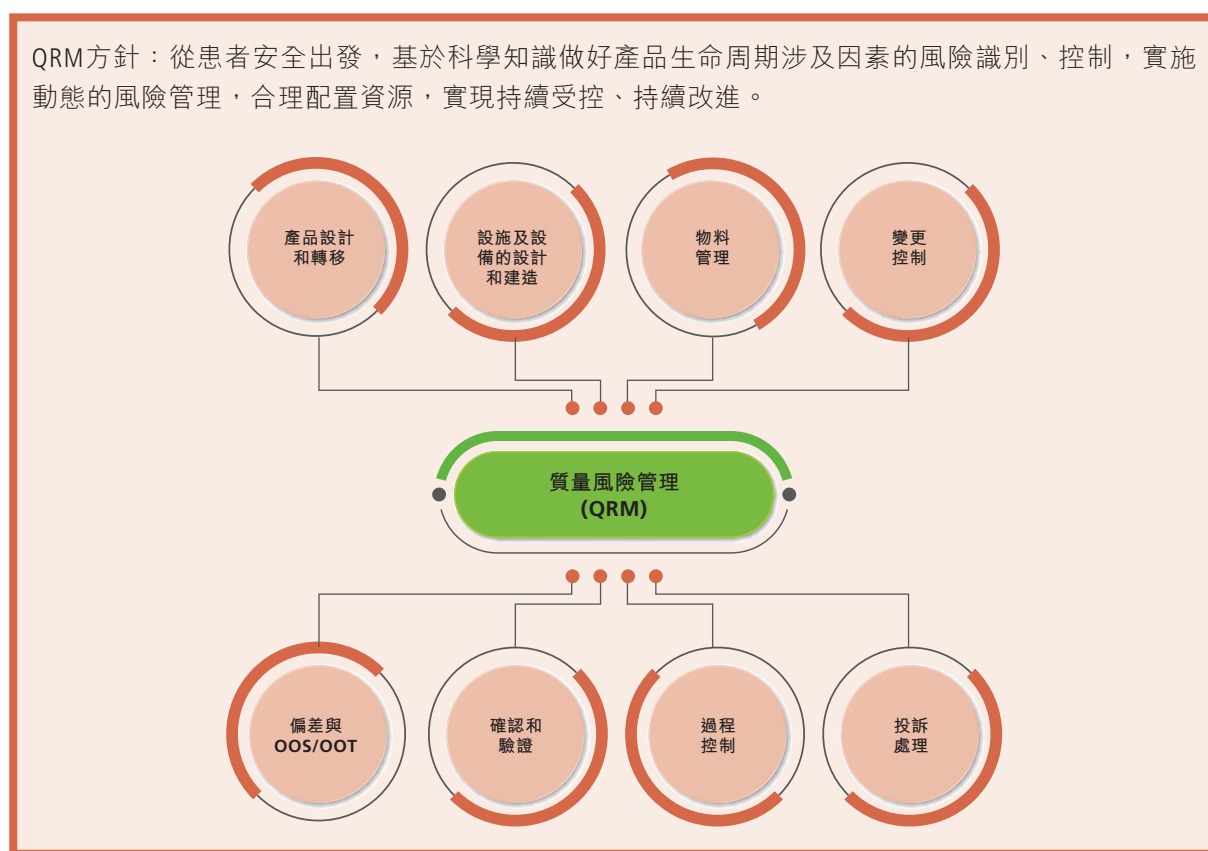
QRM方針：從患者安全出發，基於科學知識做好產品生命周期涉及因素的風險識別、控制，實施動態的風險管理，合理配置資源，實現持續受控、持續改進。

產品設計和轉移

設施及設備的設計和建造

物料管理

變更控制

質量風險管理 (QRM)

偏差與 OOS/OOT

確認和驗證

過程控制

投訴處理